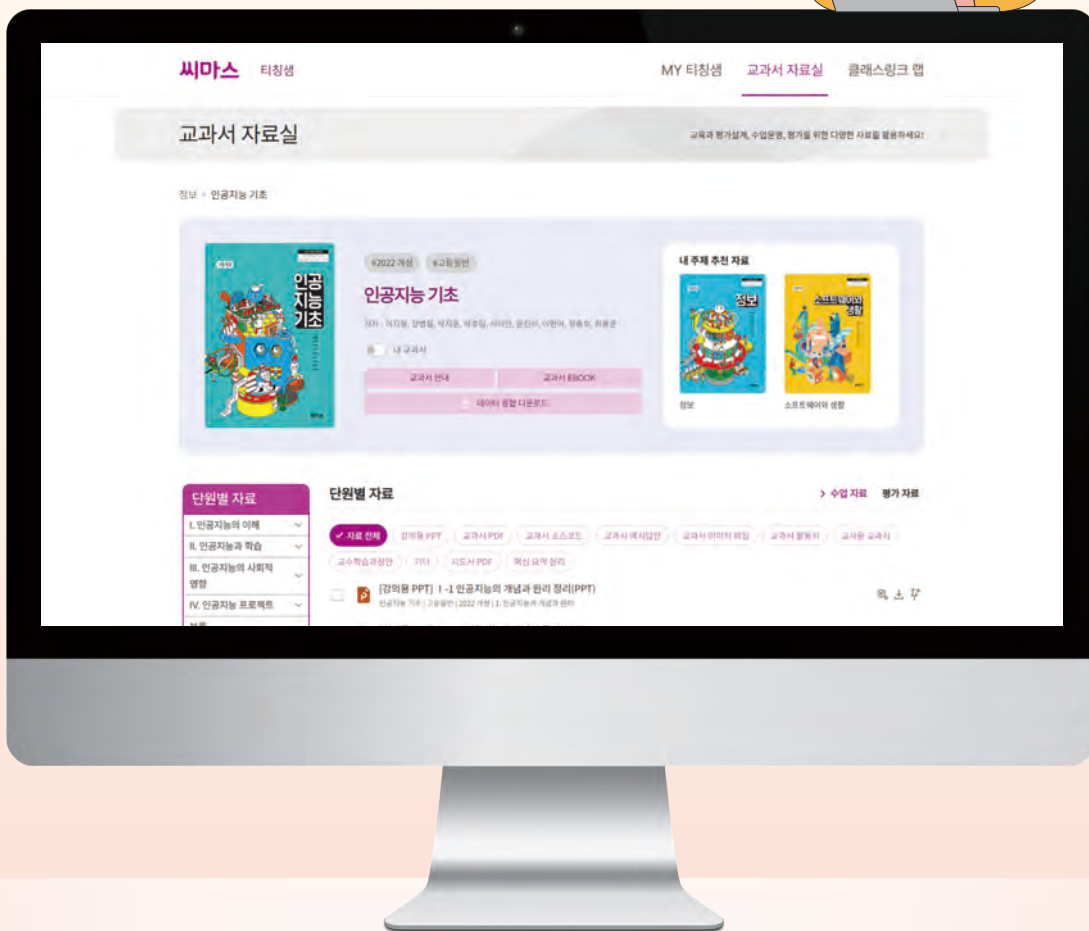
씨마스 티칭샘

MY 티칭샘 교과서 자료실 클래스링크 랩

교과서 자료실

교육과 평가설계, 수업운영, 평가를 위한 다양한 자료를 활용하세요!

정보 > 인공지능 기초

인공지능 기초

#2022 개정 #고등일반

인공지능 기초

저자 : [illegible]

내 교과서

교과서 안내 교과서 EBOOK

데이터 통합 다운로드

내 주제 추천 자료

정보

소프트웨어와 생활

정보 소프트웨어와 생활

단원별 자료

I. 인공지능의 이해

II. 인공지능과 학습

III. 인공지능의 사회적 영향

IV. 인공지능 프로젝트

단원별 자료

> 수업 자료 평가 자료

✓ 자료 전체 강의용 PPT 교과서 PDF 교과서 소스코드 교과서 예시답안 교과서 데이터 파일 교과서 활동지 교사용 교과서 교수학습과정안 기타 지도서 PDF 핵심 요약 정리

[강의용 PPT] I -1 인공지능의 개념과 원리 정리(PPT)

인공지능 기초 | 고등일반 | 2022 개정 | 1. 인공지능의 개념과 원리